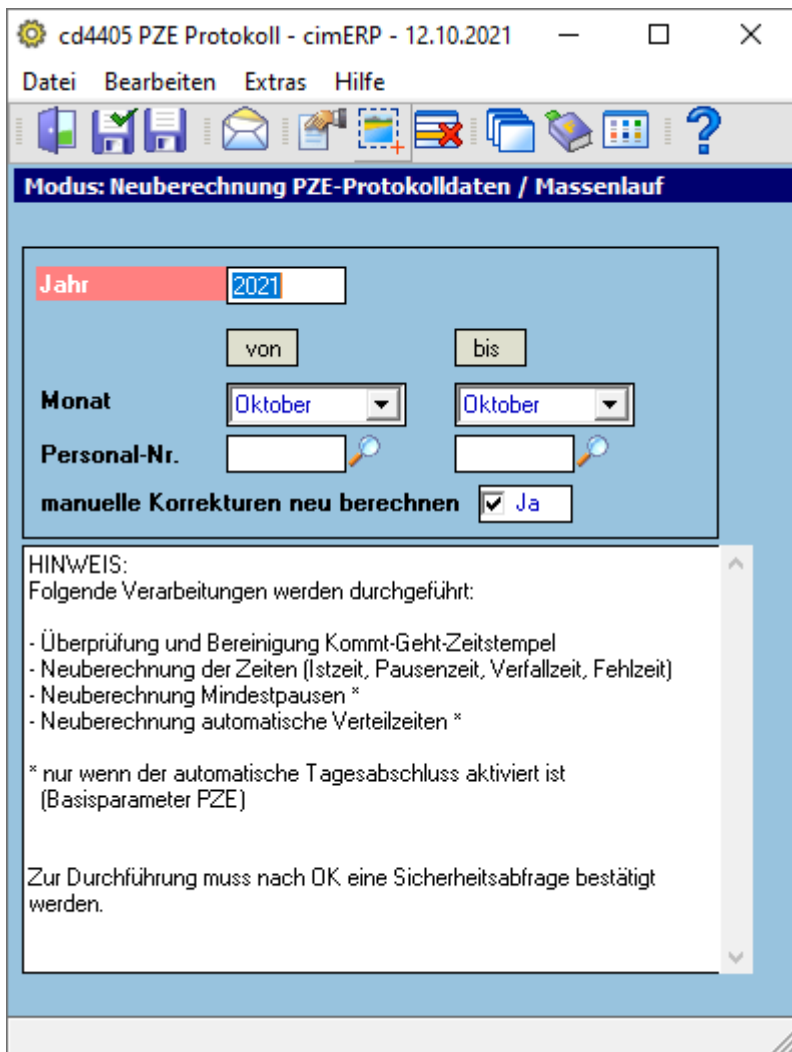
cd4405 PZE Protokoll - cimERP - 12.10.2021

Datei Bearbeiten Extras Hilfe

Modus: Neuberechnung PZE-Protokolldaten / Massenlauf

Jahr 2021

von bis

Monat Oktober Oktober

Personal-Nr.

manuelle Korrekturen neu berechnen Ja

HINWEIS:
Folgende Verarbeitungen werden durchgeführt:

- Überprüfung und Bereinigung Kommt-Geht-Zeitstempel
- Neuberechnung der Zeiten (Istzeit, Pausenzeit, Verfallzeit, Fehlzeit)
- Neuberechnung Mindestpausen *
- Neuberechnung automatische Verteilzeiten *

* nur wenn der automatische Tagesabschluss aktiviert ist (Basisparameter PZE)

Zur Durchführung muss nach OK eine Sicherheitsabfrage bestätigt werden.